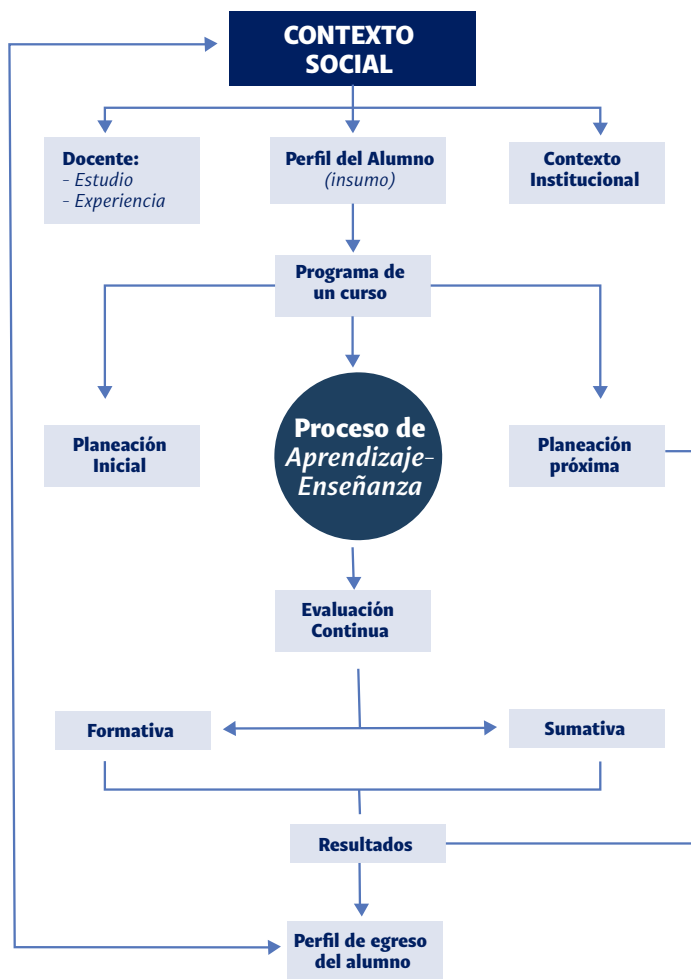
CONTEXTO SOCIAL

Docente:
- Estudio
- Experiencia

Perfil del Alumno
(insumo)

Contexto Institucional

Programa de un curso

Planeación Inicial

Proceso de Aprendizaje-Enseñanza

Planeación próxima

Evaluación Continua

Formativa

Sumativa

Resultados

Perfil de egreso del alumno